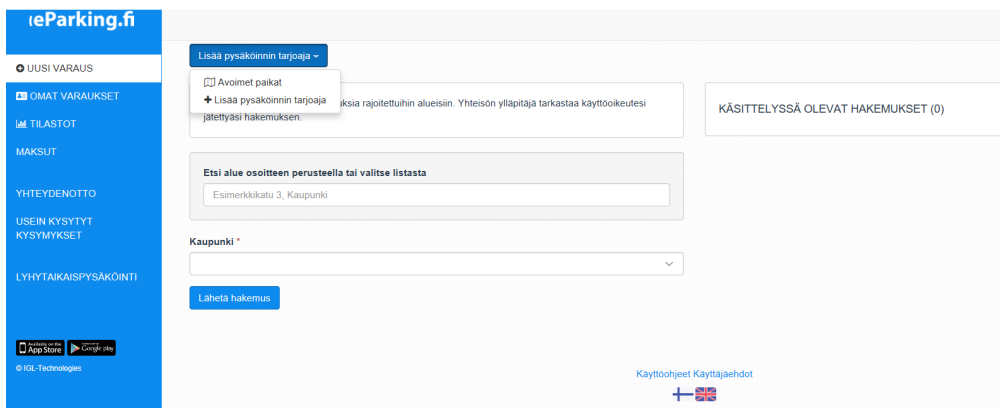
eParking.fi

UUSI VARAUS
OMAT VARAUKSET
TILASTOT
MAKSUT
YHTEYDENOTTO
USEIN KYSYTYT KYSYMYKSET
LYHYTAIKAISPYSÄKÖINTI

Available on the App Store
Google play
© IGL-Technologies

Lisää pysäköinnin tarjoaja

Avoimet paikat
Lisää pysäköinnin tarjoaja

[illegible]ksia rajoitettuihin alueisiin. Yhteisön ylläpitäjä tarkastaa käyttöoikeutesi jätettyäsi hakemuksen.

KÄSITTELYSSÄ OLEVAT HAKEMUKSET (0)

Etsi alue osoitteen perusteella tai valitse listasta
Esimerkkikatu 3, Kaupunki

Kaupunki *

Lähetä hakemus

Käyttöohjeet Käyttäjäehdot